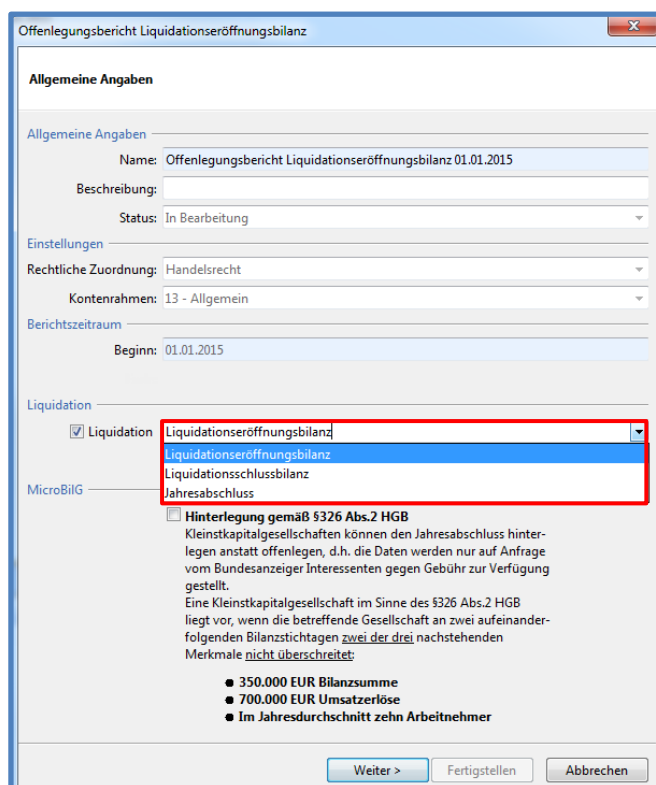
Offenlegungsbericht Liquidationseröffnungsbilanz

Allgemeine Angaben

Allgemeine Angaben

Name: Offenlegungsbericht Liquidationseröffnungsbilanz 01.01.2015

Beschreibung:

Status: In Bearbeitung

Einstellungen

Rechtliche Zuordnung: Handelsrecht

Kontenrahmen: 13 - Allgemein

Berichtszeitraum

Beginn: 01.01.2015

Liquidation

Liquidation Liquidationseröffnungsbilanz

Liquidationseröffnungsbilanz
Liquidationsschlussbilanz
Jahresabschluss

MicroBilG

Hinterlegung gemäß §326 Abs.2 HGB

Kleinstkapitalgesellschaften können den Jahresabschluss hinterlegen anstatt offenlegen, d.h. die Daten werden nur auf Anfrage vom Bundesanzeiger Interessenten gegen Gebühr zur Verfügung gestellt.
Eine Kleinstkapitalgesellschaft im Sinne des §326 Abs.2 HGB liegt vor, wenn die betreffende Gesellschaft an zwei aufeinanderfolgenden Bilanzstichtagen zwei der drei nachstehenden Merkmale nicht überschreitet:

- 350.000 EUR Bilanzsumme
- 700.000 EUR Umsatzerlöse
- Im Jahresdurchschnitt zehn Arbeitnehmer

Weiter > Fertigstellen Abbrechen